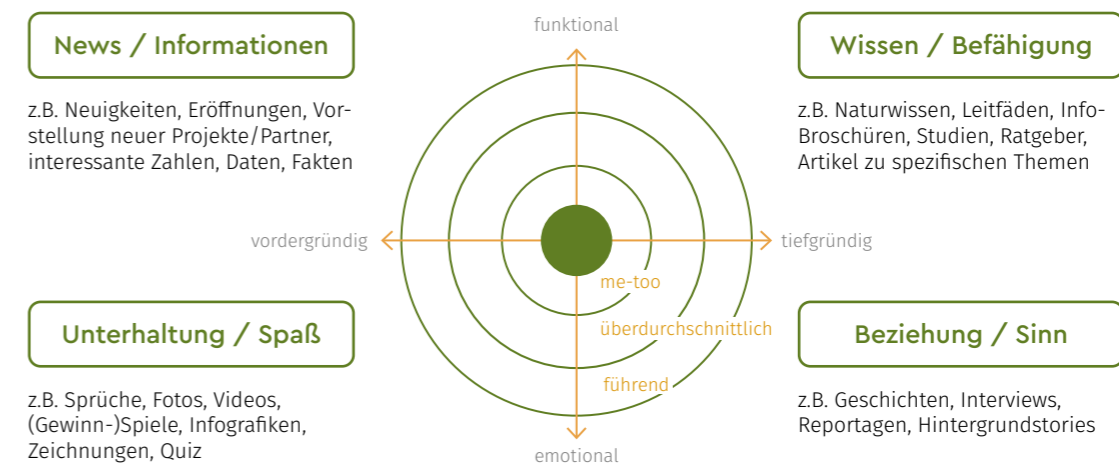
News / Informationen

z.B. Neuigkeiten, Eröffnungen, Vorstellung neuer Projekte/Partner, interessante Zahlen, Daten, Fakten

funktional

Wissen / Befähigung

z.B. Naturwissen, Leitfäden, Info-Broschüren, Studien, Ratgeber, Artikel zu spezifischen Themen

vordergründig

tiefgründig

me-too

überdurchschnittlich

führend

Unterhaltung / Spaß

z.B. Sprüche, Fotos, Videos, (Gewinn-)Spiele, Infografiken, Zeichnungen, Quiz

Beziehung / Sinn

z.B. Geschichten, Interviews, Reportagen, Hintergrundstories

emotional